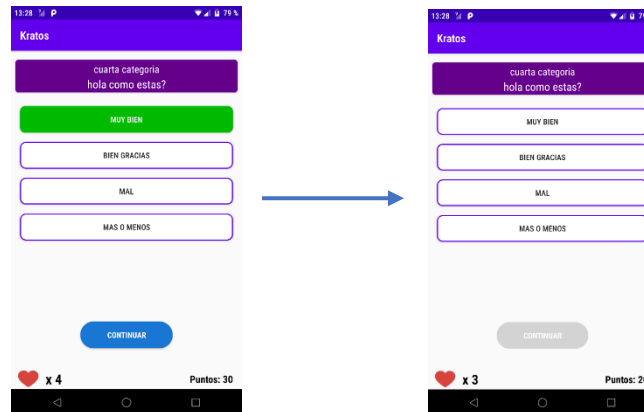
13:28 P
79 %
Kratos
cuarta categoria
hola como estas?
MUY BIEN
BIEN GRACIAS
MAL
MAS O MENOS
CONTINUAR
x 4
Puntos: 30

13:28 P
79
Kratos
cuarta categoria
hola como estas?
MUY BIEN
BIEN GRACIAS
MAL
MAS O MENOS
CONTINUAR
x 3
Puntos: 2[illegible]